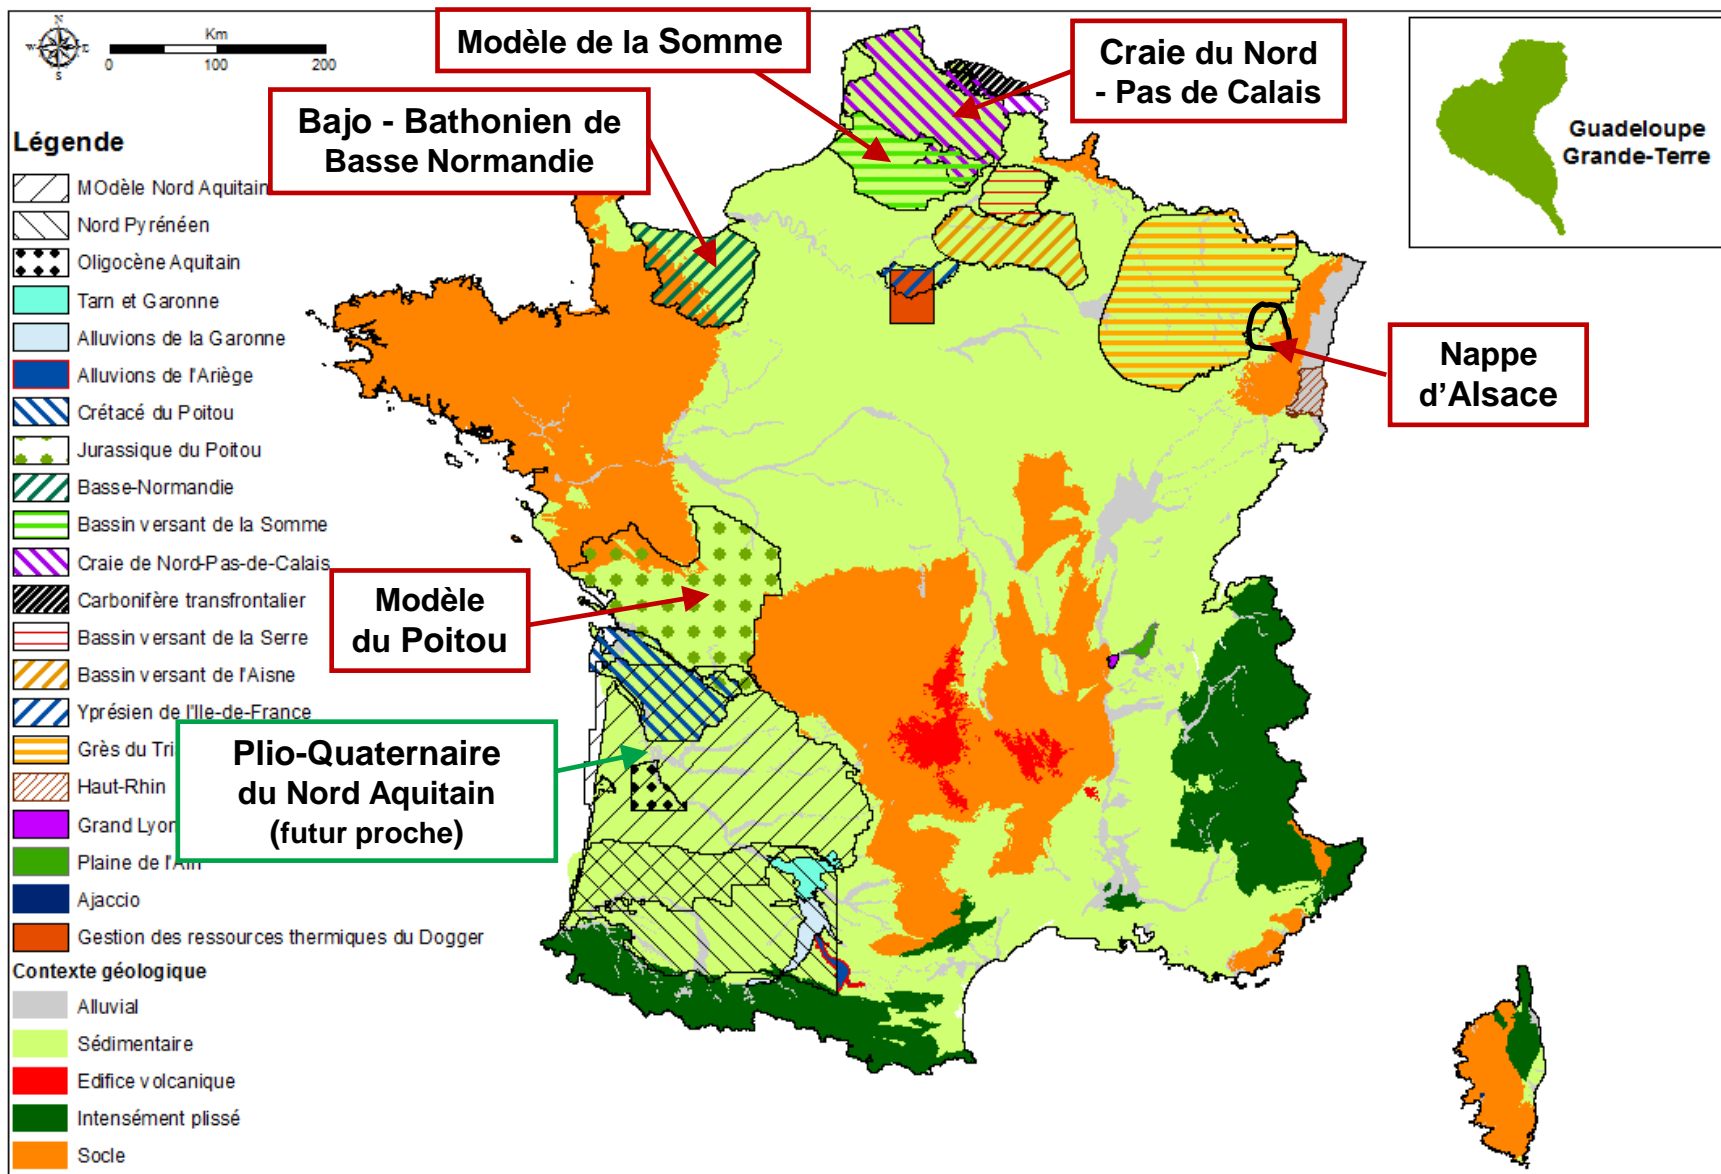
N
W E
S
Km
0 100 200

Modèle de la Somme

Craie du Nord - Pas de Calais

Bajo - Bathonien de Basse Normandie

Guadeloupe Grande-Terre

Légende
MOdèle Nord Aquitain
Nord Pyrénéen
Oligocène Aquitain
Tarn et Garonne
Alluvions de la Garonne
Alluvions de l'Ariège
Crétacé du Poitou
Jurassique du Poitou
Basse-Normandie
Bassin versant de la Somme
Craie de Nord-Pas-de-Calais
Carbonifère transfrontalier
Bassin versant de la Serre
Bassin versant de l'Aisne
Yprésien de l'Ile-de-France
Grès du Tri
Haut-Rhin
Grand Lyon
Plaine de l'Ain
Ajaccio
Gestion des ressources thermiques du Dogger
Contexte géologique
Alluvial
Sédimentaire
Edifice volcanique
Intensément plissé
Socle

Nappe d'Alsace

Modèle du Poitou

Plio-Quaternaire du Nord Aquitain (futur proche)